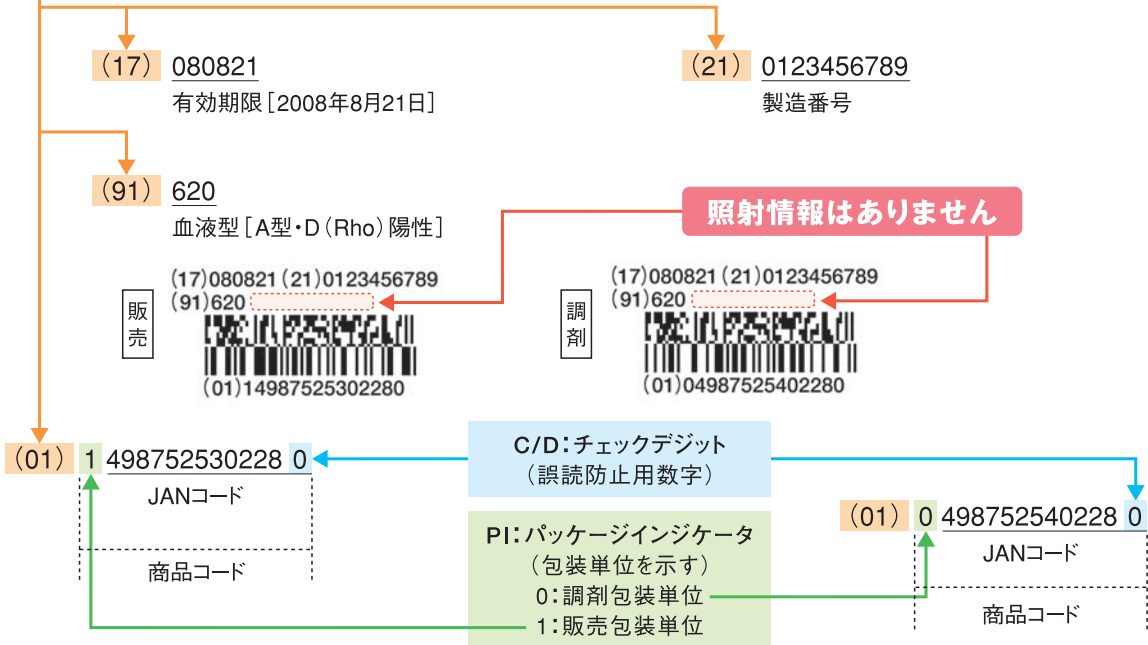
(17) 080821
有効期限［2008年8月21日］

(21) 0123456789
製造番号

(91) 620
血液型［A型・D（Rho）陽性］

照射情報はありません

販売

(17)080821 (21)0123456789
(91)620
(01)14987525302280

調剤

(17)080821 (21)0123456789
(91)620
(01)04987525402280

(01) 1 498752530228 0
JANコード
商品コード

C/D：チェックデジット
（誤読防止用数字）

PI：パッケージインジケータ
（包装単位を示す）
0：調剤包装単位
1：販売包装単位

(01) 0 498752540228 0
JANコード
商品コード